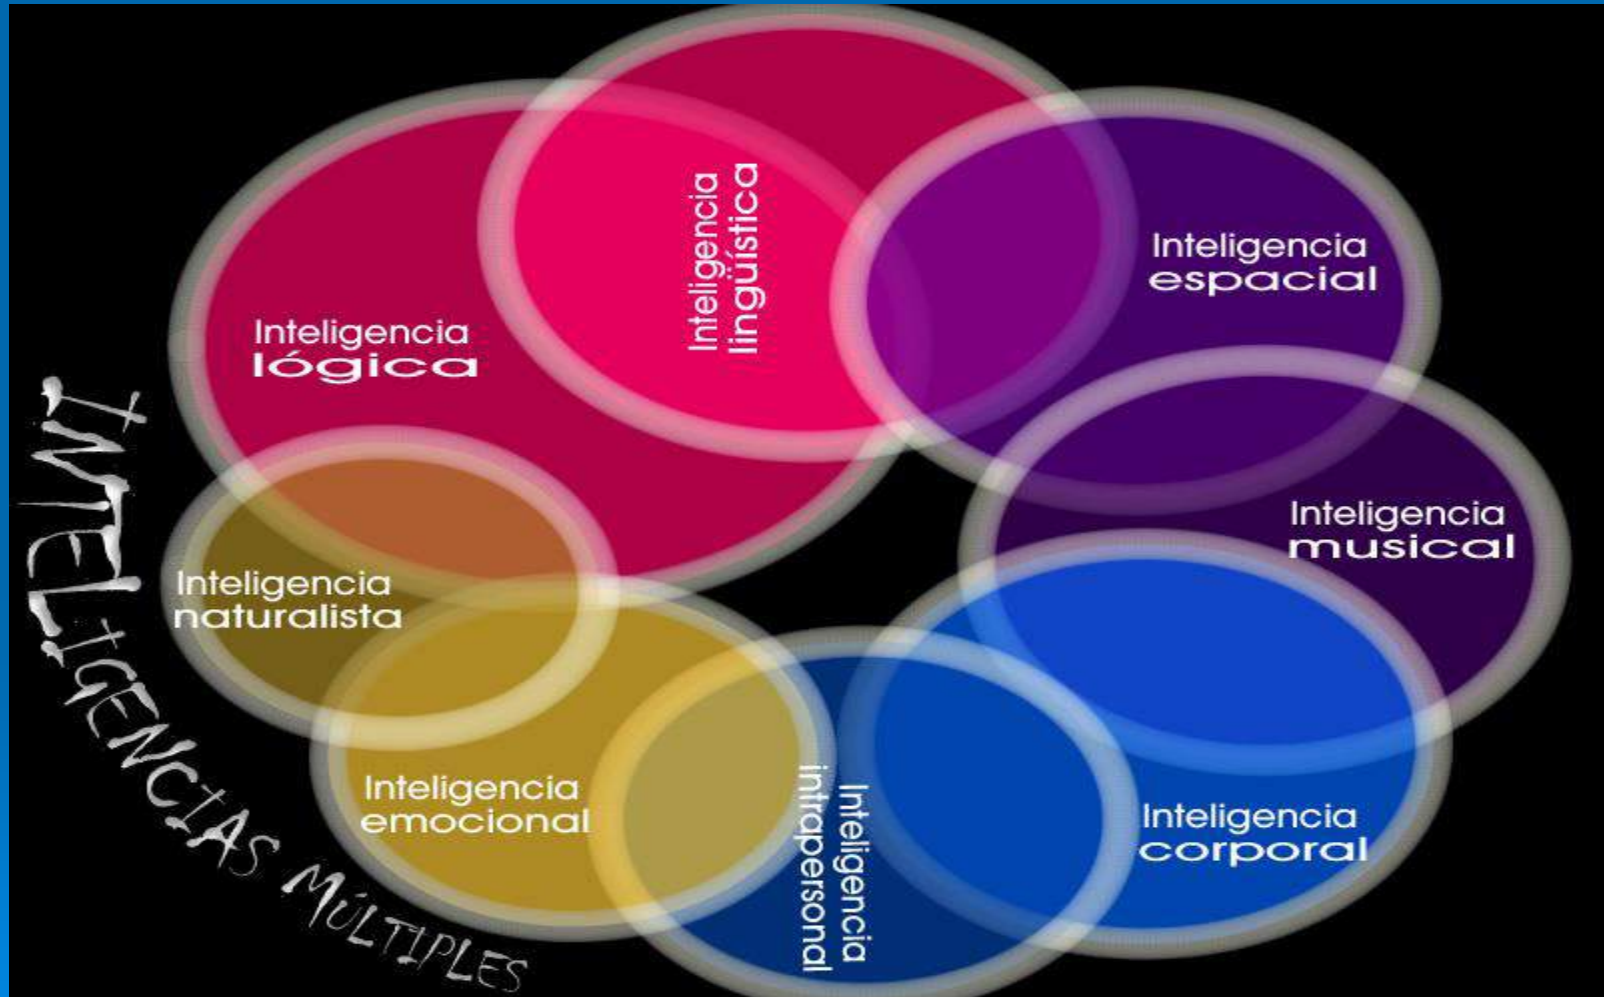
INTELIGENCIAS MÚLTIPLES

Inteligencia lógica

Inteligencia lingüística

Inteligencia espacial

Inteligencia musical

Inteligencia corporal

Inteligencia intrapersonal

Inteligencia emocional

Inteligencia naturalista